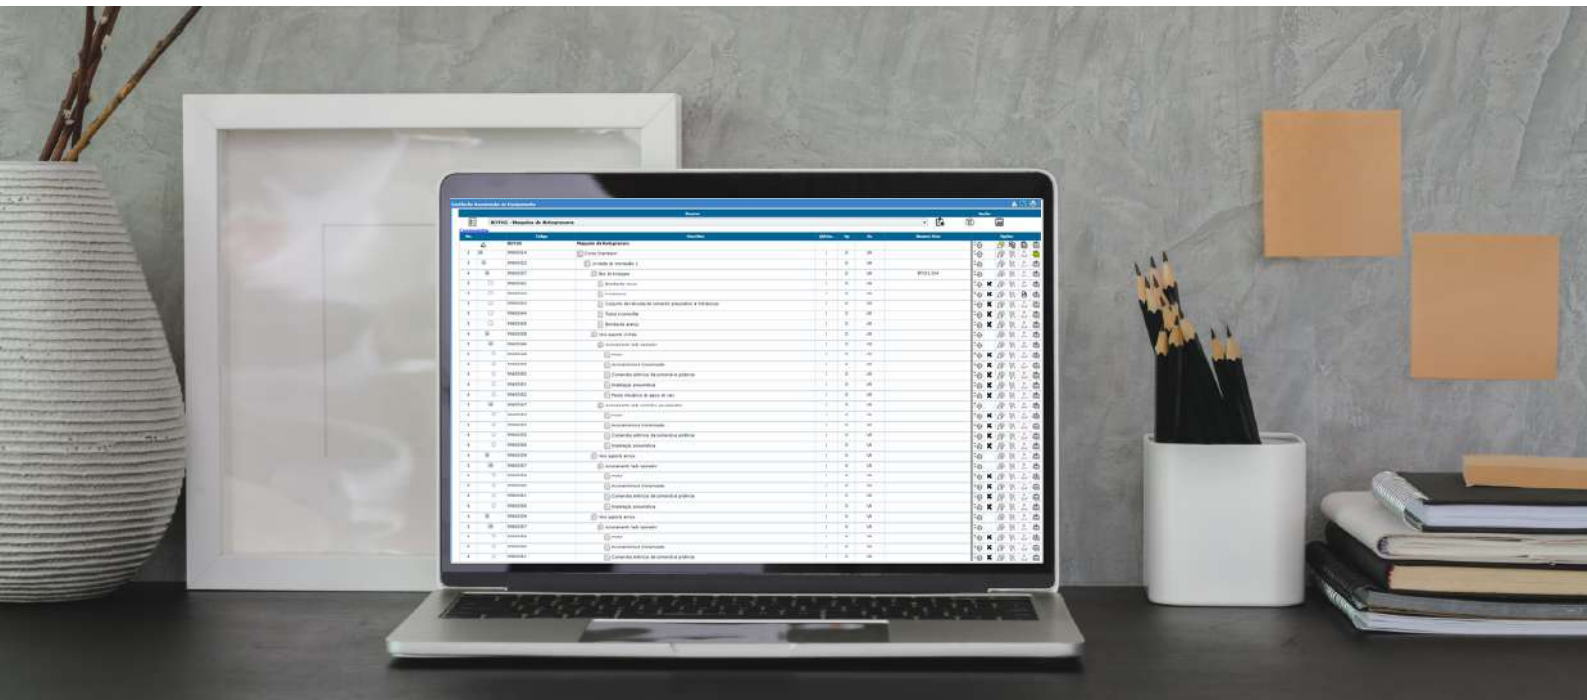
BI7701 - Maquina de Retroprensa

Maquina de Retroprensa

Corpo Imprensor

Mesa de trabalho

Bordado

Conjunto de válvula de comando pneumático e hidráulico

Tampa superior

Bordado

Válvula pneumática

Acessório lado operador

Motor

Acionamento tensionado

Comando elétrico de prensa e prática

Proteção pneumática

Mesa superior

Acionamento lado operador

Motor

Acionamento tensionado

Comando elétrico de prensa e prática

Proteção pneumática